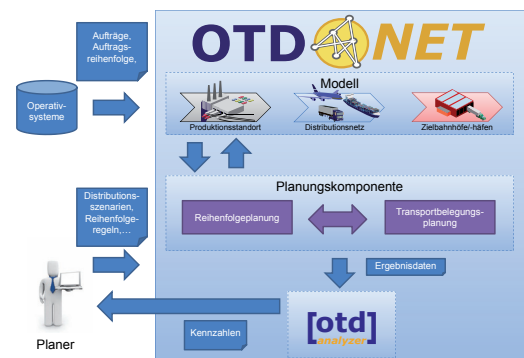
Aufträge, Auftragsreihenfolge, …

Operativsysteme

OTD NET

Modell

Produktionsstandort

Distributionsnetz

Zielbahnhöfe/-häfen

Planungskomponente

Reihenfolgeplanung

Transportbelegungsplanung

Distributionsszenarien, Reihenfolgeregeln,…

Ergebnisdaten

Kennzahlen

[otd] analyzer

Planer